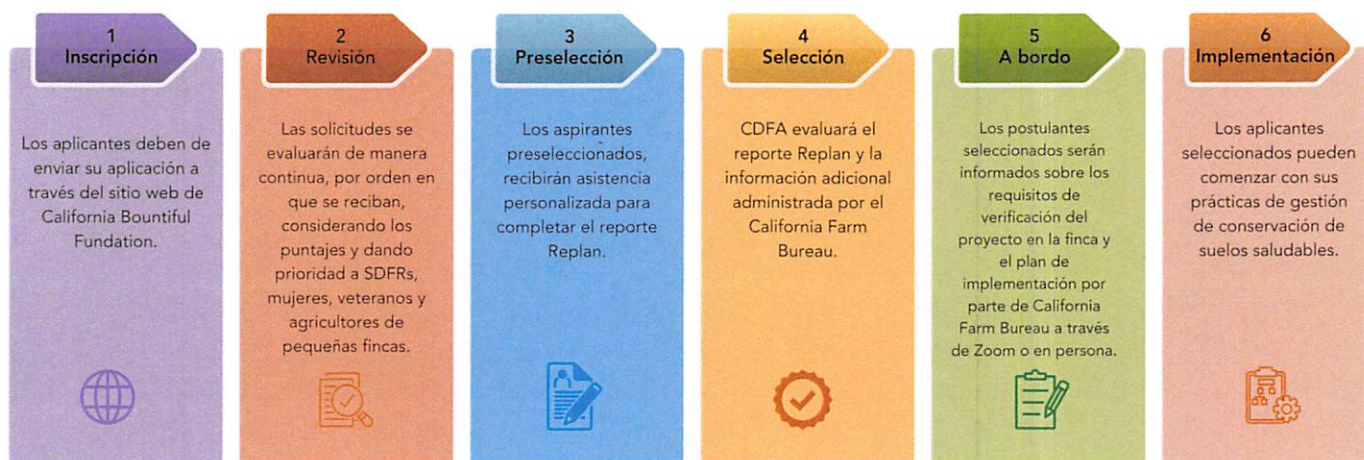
1
Inscripción

Los aplicantes deben de enviar su aplicación a través del sitio web de California Bountiful Fundation.

2
Revisión

Las solicitudes se evaluarán de manera continua, por orden en que se reciban, considerando los puntajes y dando prioridad a SDFRs, mujeres, veteranos y agricultores de pequeñas fincas.

3
Preselección

Los aspirantes preseleccionados, recibirán asistencia personalizada para completar el reporte Replan.

4
Selección

CDFA evaluará el reporte Replan y la información adicional administrada por el California Farm Bureau.

5
A bordo

Los postulantes seleccionados serán informados sobre los requisitos de verificación del proyecto en la finca y el plan de implementación por parte de California Farm Bureau a través de Zoom o en persona.

6
Implementación

Los aplicantes seleccionados pueden comenzar con sus prácticas de gestión de conservación de suelos saludables.